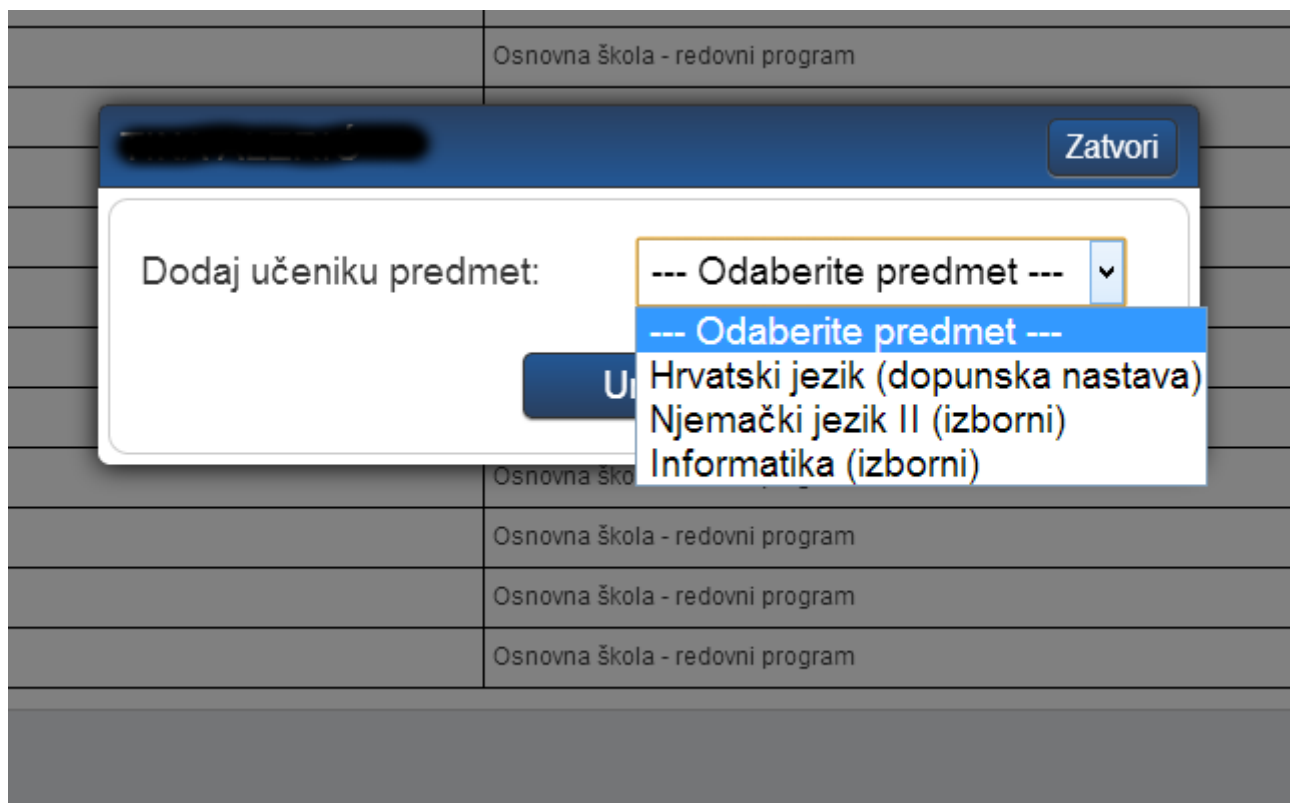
Osnovna škola - redovni program

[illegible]

Zatvori

Dodaj učeniku predmet:

--- Odaberite predmet ---

--- Odaberite predmet ---
Hrvatski jezik (dopunska nastava)
Njemački jezik II (izborni)
Informatika (izborni)

U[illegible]

Osnovna š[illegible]

Osnovna škola - redovni program

Osnovna škola - redovni program

Osnovna škola - redovni program